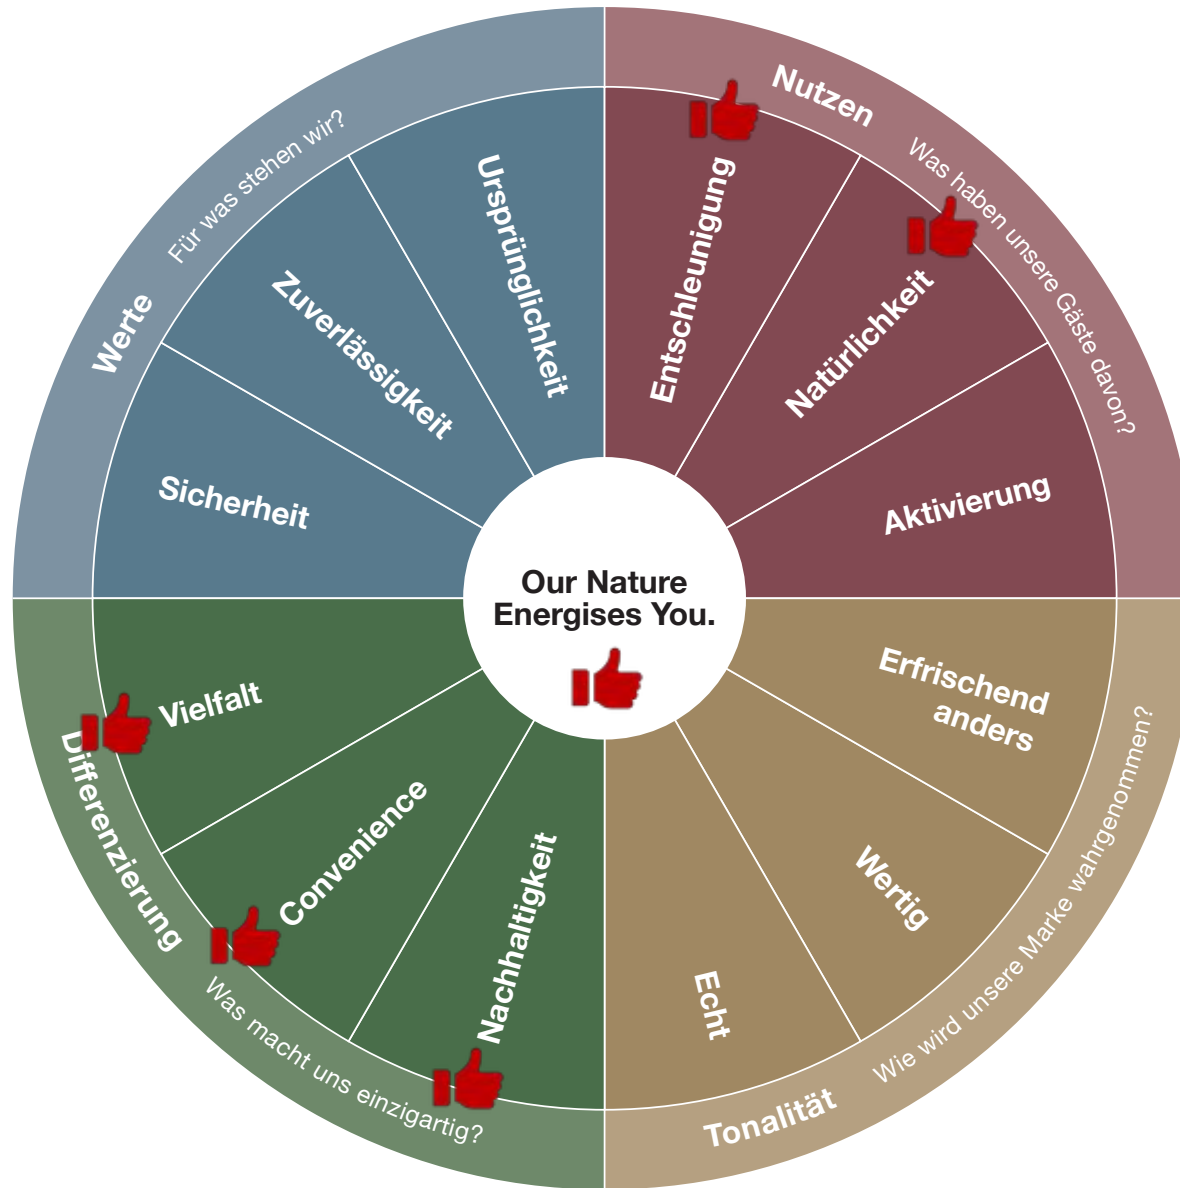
Werte
Für was stehen wir?
Sicherheit
Zuverlässigkeit
Ursprünglichkeit

Nutzen
Was haben unsere Gäste davon?
Entschleunigung
Natürlichkeit
Aktivierung

Our Nature Energises You.

Tonalität
Wie wird unsere Marke wahrgenommen?
Erfrischend anders
Wertig
Echt

Differenzierung
Was macht uns einzigartig?
Vielfalt
Convenience
Nachhaltigkeit